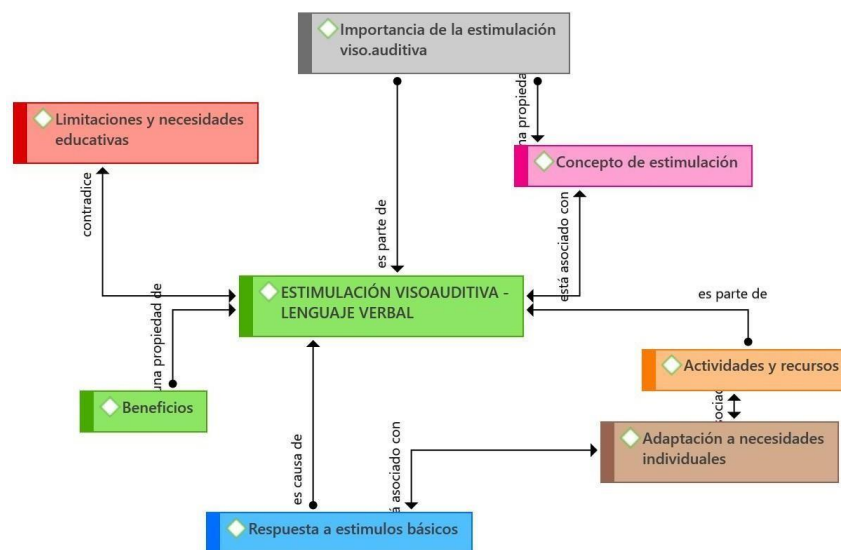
Importancia de la estimulación viso.auditiva

Limitaciones y necesidades educativas

na propieda

Concepto de estimulación

contradice

es parte de

está asociado con

ESTIMULACIÓN VISOAUDITIVA - LENGUAJE VERBAL

es parte de

una propiedad de

Actividades y recursos

Beneficios

asocia

Adaptación a necesidades individuales

es causa de

á asociado con

Respuesta a estimulos básicos